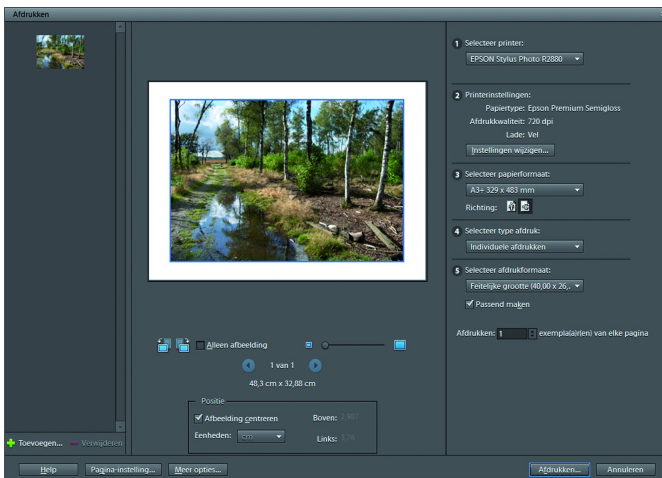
Afdrukken

1 Selecteer printer:
EPSON Stylus Photo R2880

2 Printerinstellingen:
Papiertype: Epson Premium Semigloss
Afdrukkwaliteit: 720 dpi
Lade: Vel
Instellingen wijzigen...

3 Selecteer papierformaat:
A3+ 329 x 483 mm
Richting:

4 Selecteer type afdruk:
Individuele afdrukken

5 Selecteer afdrukformaat:
Feitelijke grootte (40,00 x 26,...
Passend maken

Afdrukken: 1 exemplaar(en) van elke pagina

Alleen afbeelding
1 van 1
48,3 cm x 32,88 cm

Positie
Afbeelding centreren
Boven: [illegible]
Eenheden: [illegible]
Links: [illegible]

Toevoegen... Verwijderen

Help Pagina-instelling... Meer opties... Afdrukken... Annuleren